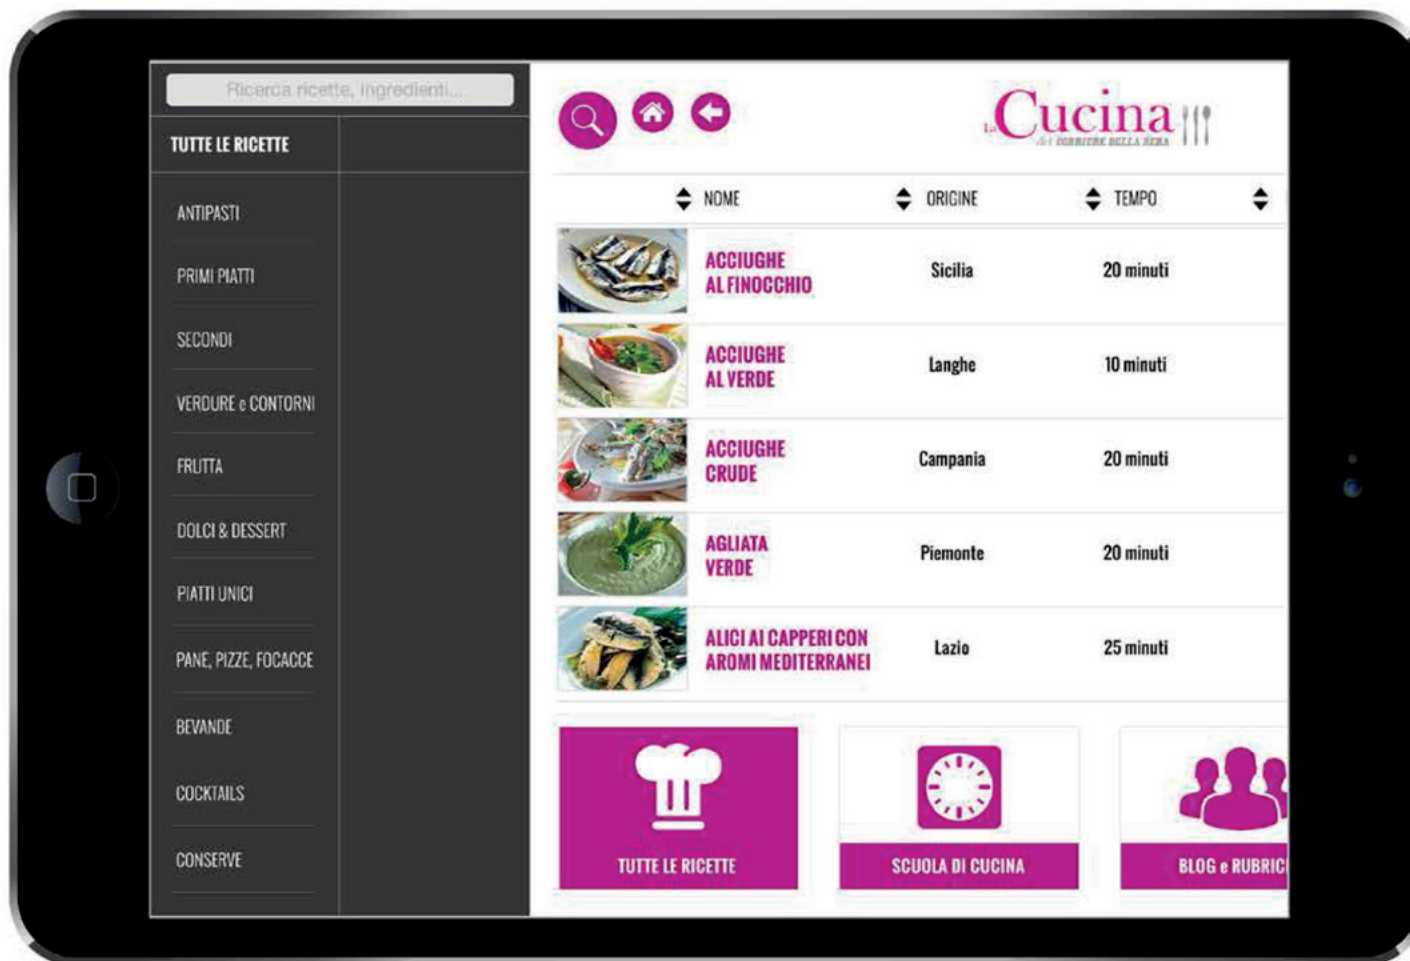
Ricerca ricette, ingredienti...

TUTTE LE RICETTE

ANTIPASTI

PRIMI PIATTI

SECONDI

VERDURE e CONTORNI

FRUTTA

DOLCI & DESSERT

PIATTI UNICI

PANE, PIZZE, FOCACCE

BEVANDE

COCKTAILS

CONSERVE

La Cucina del CORRIERE DELLA SERA

| | NOME | ORIGINE | TEMPO |
|---|---|---|---|
| | ACCIUGHE AL FINOCCHIO | Sicilia | 20 minuti |
| | ACCIUGHE AL VERDE | Langhe | 10 minuti |
| | ACCIUGHE CRUDE | Campania | 20 minuti |
| | AGLIATA VERDE | Piemonte | 20 minuti |
| | ALICI AI CAPPERI CON AROMI MEDITERRANEI | Lazio | 25 minuti |

TUTTE LE RICETTE

SCUOLA DI CUCINA

BLOG e RUBRIC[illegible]